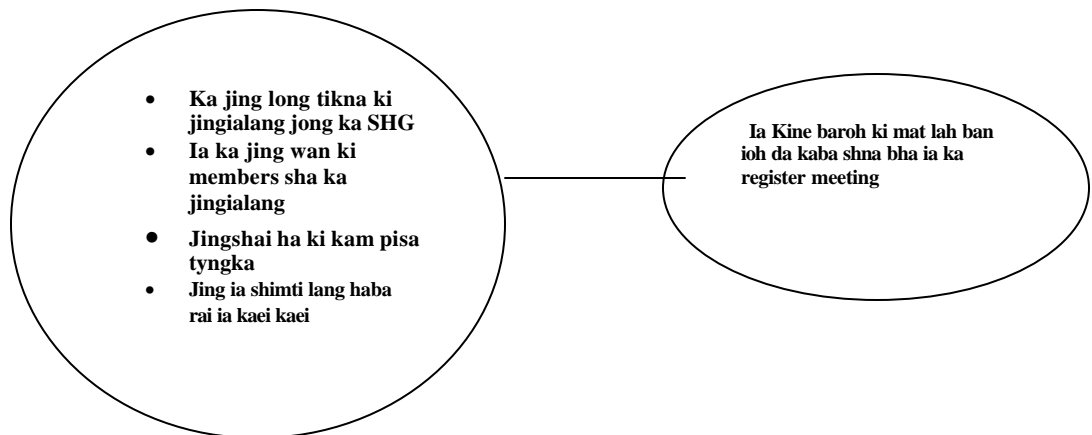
- Ka jing long tikna ki jingialang jong ka SHG
- Ia ka jing wan ki members sha ka jingialang
- Jingshai ha ki kam pisa tyngka
- Jing ia shimti lang haba rai ia kaei kaei

Ia Kine baroh ki mat lah ban ioh da kaba shna bha ia ka register meeting